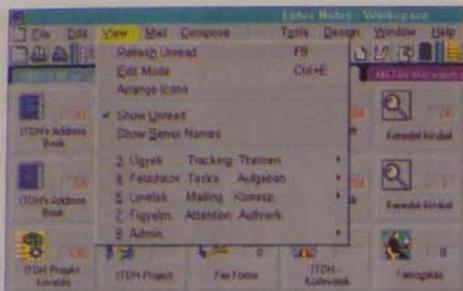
Lotus Notes - Workspace

File Edit View Mail Compose Tools Design Window Help

Refresh Unread F9
Edit Mode Ctrl+E
Arrange Icons

✓ Show Unread
Show Server Names

3 Ügyek Tracking Themen ▸
4 Feladatok Tasks Aufgaben ▸
5 Levelek Mailing Korresp. ▸
6 Figyelm. Attention Aufmerk ▸
9 Admin ▸

ITDH's Address Book
ITDH's Address Book
ITDH Projekt kovetés
ITDH Project
Fax Forms
ITDH - Kollevelek
Keresési Kriteria
Keresési Kriteria
Támogatás